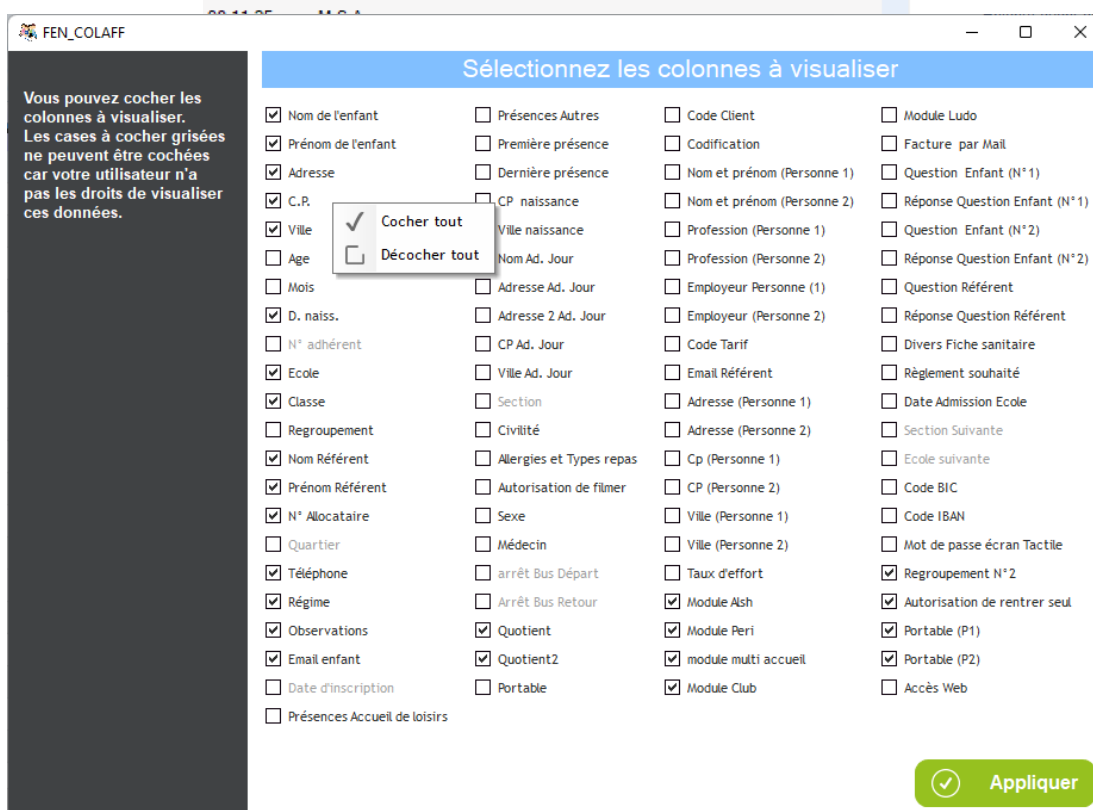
FEN_COLAFF

Vous pouvez cocher les colonnes à visualiser. Les cases à cocher grisées ne peuvent être cochées car votre utilisateur n'a pas les droits de visualiser ces données.

Sélectionnez les colonnes à visualiser

Nom de l'enfant
Prénom de l'enfant
Adresse
C.P.
Ville
Age
Mois
D. naiss.
N° adhérent
Ecole
Classe
Regroupement
Nom Référent
Prénom Référent
N° Allocataire
Quartier
Téléphone
Régime
Observations
Email enfant
Date d'inscription
Présences Accueil de loisirs

Présences Autres
Première présence
Dernière présence
CP naissance
Ville naissance
Nom Ad. Jour
Adresse Ad. Jour
Adresse 2 Ad. Jour
CP Ad. Jour
Ville Ad. Jour
Section
Civilité
Allergies et Types repas
Autorisation de filmer
Sexe
Médecin
arrêt Bus Départ
Arrêt Bus Retour
Quotient
Quotient2
Portable

Cocher tout
Décocher tout

Code Client
Codification
Nom et prénom (Personne 1)
Nom et prénom (Personne 2)
Profession (Personne 1)
Profession (Personne 2)
Employeur Personne (1)
Employeur (Personne 2)
Code Tarif
Email Référent
Adresse (Personne 1)
Adresse (Personne 2)
Cp (Personne 1)
CP (Personne 2)
Ville (Personne 1)
Ville (Personne 2)
Taux d'effort
Module Alsh
Module Peri
module multi accueil
Module Club

Module Ludo
Facture par Mail
Question Enfant (N°1)
Réponse Question Enfant (N°1)
Question Enfant (N°2)
Réponse Question Enfant (N°2)
Question Référent
Réponse Question Référent
Divers Fiche sanitaire
Règlement souhaité
Date Admission Ecole
Section Suivante
Ecole suivante
Code BIC
Code IBAN
Mot de passe écran Tactile
Regroupement N°2
Autorisation de rentrer seul
Portable (P1)
Portable (P2)
Accès Web

Appliquer